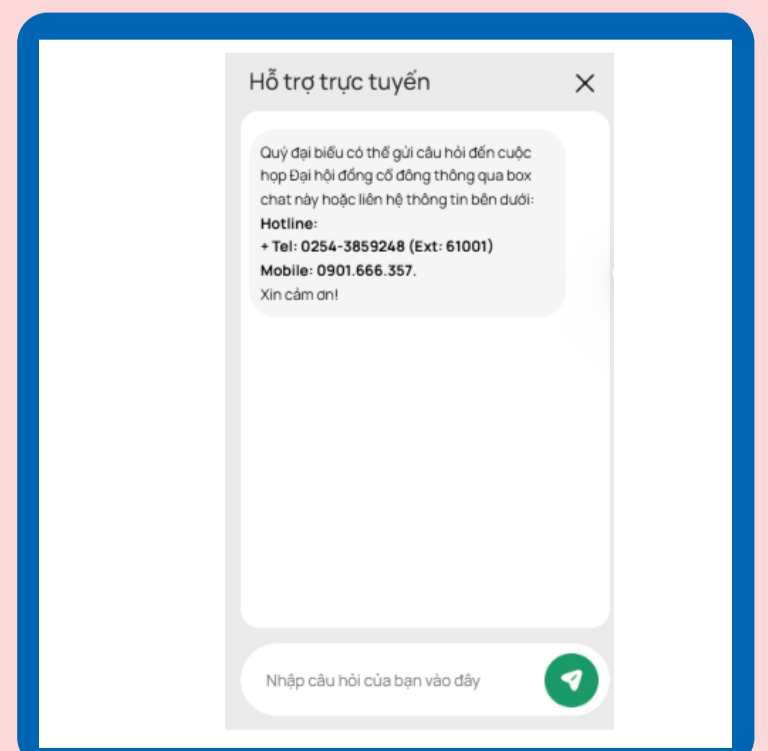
Hỗ trợ trực tuyến

Quý đại biểu có thể gửi câu hỏi đến cuộc họp Đại hội đồng cổ đông thông qua box chat này hoặc liên hệ thông tin bên dưới:
Hotline:
+ Tel: 0254-3859248 (Ext: 61001)
Mobile: 0901.666.357.
Xin cảm ơn!

Nhập câu hỏi của bạn vào đây